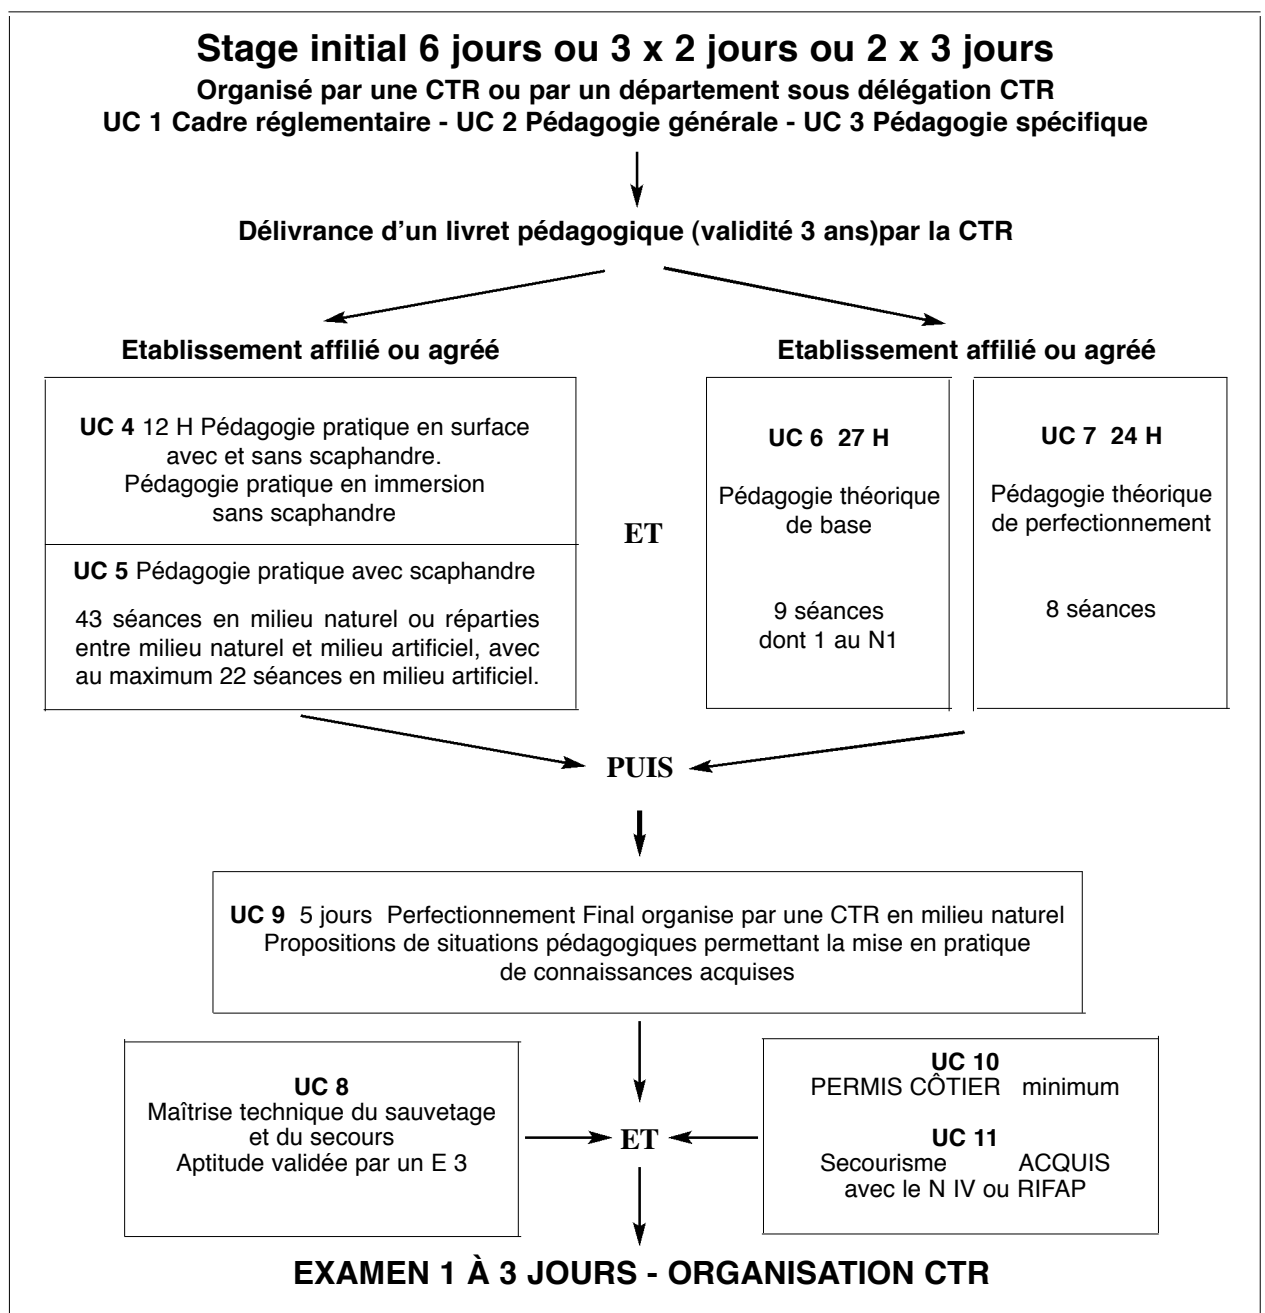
Stage initial 6 jours ou 3 x 2 jours ou 2 x 3 jours

Organisé par une CTR ou par un département sous délégation CTR

UC 1 Cadre réglementaire - UC 2 Pédagogie générale - UC 3 Pédagogie spécifique

Délivrance d'un livret pédagogique (validité 3 ans)par la CTR

Etablissement affilié ou agréé

Etablissement affilié ou agréé

UC 4 12 H Pédagogie pratique en surface avec et sans scaphandre. Pédagogie pratique en immersion sans scaphandre

UC 5 Pédagogie pratique avec scaphandre

43 séances en milieu naturel ou réparties entre milieu naturel et milieu artificiel, avec au maximum 22 séances en milieu artificiel.

ET

UC 6 27 H

Pédagogie théorique de base

9 séances dont 1 au N1

UC 7 24 H

Pédagogie théorique de perfectionnement

8 séances

PUIS

UC 9 5 jours Perfectionnement Final organise par une CTR en milieu naturel Propositions de situations pédagogiques permettant la mise en pratique de connaissances acquises

UC 8
Maîtrise technique du sauvetage et du secours
Aptitude validée par un E 3

ET

UC 10
PERMIS CÔTIER minimum

UC 11
Secourisme ACQUIS avec le N IV ou RIFAP

EXAMEN 1 À 3 JOURS - ORGANISATION CTR